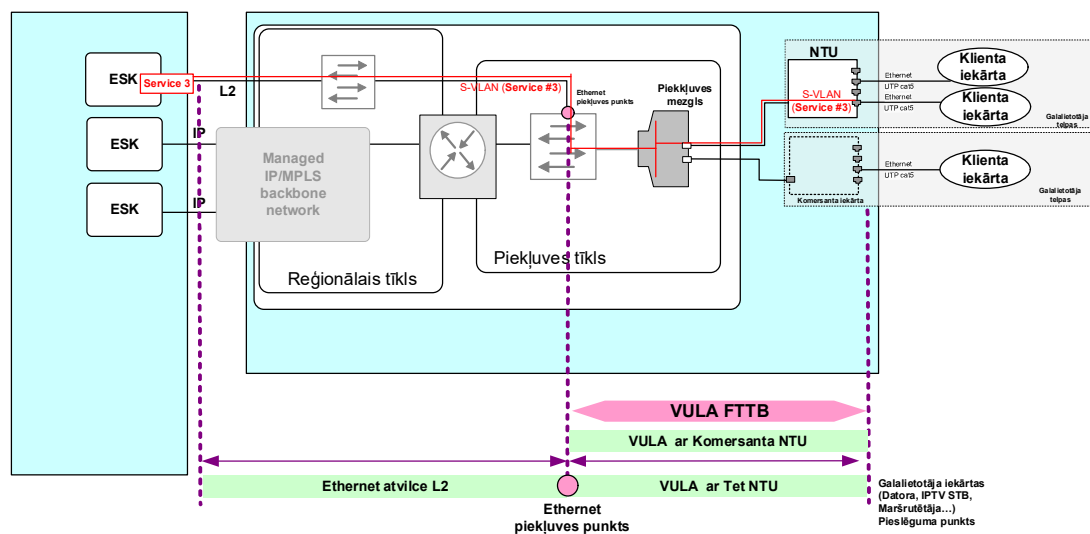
ESK

Service 3

L2

ESK

IP

ESK

IP

Managed IP/MPLS backbone network

S-VLAN (Service #3)

Ethernet piekļuves punkts

Piekļuves mezgls

NTU

Ethernet

UTP cat5

Ethernet

UTP cat5

S-VLAN (Service #3)

Klienta iekārta

Klienta iekārta

Galalietotāja telpas

Ethernet

UTP cat5

Klienta iekārta

Komersanta iekārta

Galalietotāja telpas

Reģionālais tīkls

Piekļuves tīkls

VULA FTTB

VULA ar Komersanta NTU

Ethernet atvilce L2

VULA ar Tet NTU

Ethernet piekļuves punkts

Galalietotāja iekārtas (Datora, IPTV STB, Maršrutētāja...) Pieslēguma punkts